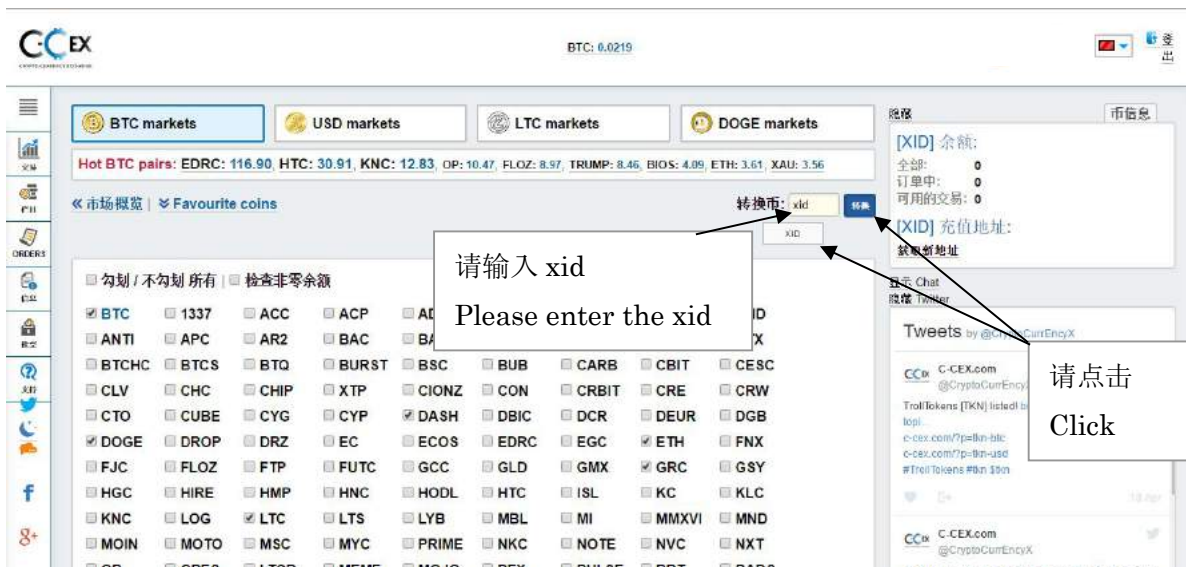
C-CEX

BTC: 0.0219

登出

BTC markets | USD markets | LTC markets | DOGE markets

Hot BTC pairs: EDRC: 116.90, HTC: 30.91, KNC: 12.83, OP: 10.47, FLOZ: 8.97, TRUMP: 8.46, BIOS: 4.09, ETH: 3.61, XAU: 3.56

« 市场概览 | ≽ Favourite coins

转换币: xid 转换

XID

请输入 xid
Please enter the xid

请点击
Click

勾划 / 不勾划 所有 | 检查非零余额

| BTC | 1337 | ACC | ACP | AD | | | ID |
|---|---|---|---|---|---|---|---|
| ANTI | APC | AR2 | BAC | BA | | | X |
| BTCHC | BTCS | BTQ | BURST | BSC | BUB | CARB | CBIT | CESC |
| CLV | CHC | CHIP | XTP | CIONZ | CON | CRBIT | CRE | CRW |
| CTO | CUBE | CYG | CYP | DASH | DBIC | DCR | DEUR | DGB |
| DOGE | DROP | DRZ | EC | ECOS | EDRC | EGC | ETH | FNX |
| FJC | FLOZ | FTP | FUTC | GCC | GLD | GMX | GRC | GSY |
| HGC | HIRE | HMP | HNC | HODL | HTC | ISL | KC | KLC |
| KNC | LOG | LTC | LTS | LYB | MBL | MI | MMXVI | MND |
| MOIN | MOTO | MSC | MYC | PRIME | NKC | NOTE | NVC | NXT |

市信息

[XID] 余额:
全部: 0
订单中: 0
可用的交易: 0

[XID] 充值地址:
获取新地址

显示 Chat
隐藏 Twitter

Tweets by @CryptoCurrEncyX

C-CEX.com @CryptoCurrEncyX
TrollTokens [TKN] listed! ...
c-cex.com/?p=tkn-btc
c-cex.com/?p=tkn-usd
#TrollTokens #tkn $tkn

C-CEX.com @CryptoCurrEncyX